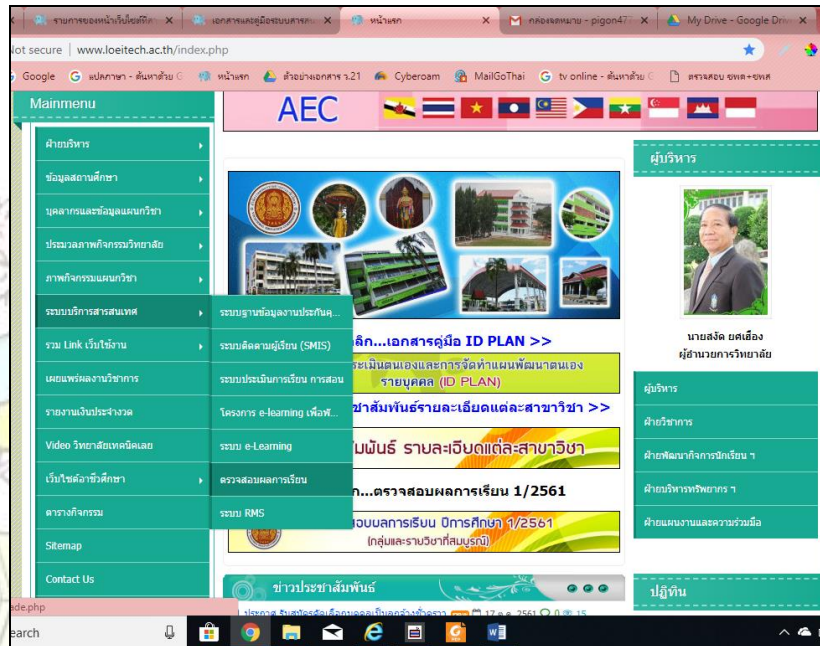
รายการของหน้าเว็บไซต์วิท... × เอกสารและคู่มือระบบสารส... × หน้าแรก × กล่องจดหมาย - pigon47... × My Drive - Google Dri... ×

ot secure | www.loeitech.ac.th/index.php

Google แปลภาษา - ค้นหาด้วย G... หน้าแรก ตัวอย่างเอกสาร ร.21 Cyberoam MailGoThai tv online - ค้นหาด้วย G... ตรวจสอบ ยพต+ยพส

Mainmenu

AEC

ฝ่ายบริหาร

ข้อมูลสถานศึกษา

บุคลากรและข้อมูลแผนกวิชา

ประมวลภาพกิจกรรมวิทยาลัย

ภาพกิจกรรมแผนกวิชา

ระบบบริการสารสนเทศ

รวม Link เว็บใช้งาน

เผยแพร่ผลงานวิชาการ

รายงานเงินประจำงวด

Video วิทยาลัยเทคนิคเลย

เว็บไซต์อาชีวศึกษา

ตารางกิจกรรม

Sitemap

Contact Us

ระบบฐานข้อมูลงานประกันคุ...

ระบบติดตามผู้เรียน (SMIS)

ระบบประเมินการเรียน การสอน

โครงการ e-learning เพื่อพั...

ระบบ e-Learning

ตรวจสอบผลการเรียน

ระบบ RMS

ลิก...เอกสารคู่มือ ID PLAN >>

ระเมินตนเองและการจัดทำแผนพัฒนาตนเอง รายบุคคล (ID PLAN)

ชาสัมพันธ์รายละเอียดแต่ละสาขาวิชา >>

มพันธ์ รายละเอียดแต่ละสาขาวิชา

ก...ตรวจสอบผลการเรียน 1/2561

สอบผลการเรียน ปีการศึกษา 1/2561 (กลุ่มและรายวิชาที่สมบูรณ์)

ข่าวประชาสัมพันธ์

ผู้บริหาร

นายสงัด ยศเฮือง
ผู้อำนวยการวิทยาลัย

ผู้บริหาร

ฝ่ายวิชาการ

ฝ่ายพัฒนากิจการนักเรียน ฯ

ฝ่ายบริหารทรัพยากร ฯ

ฝ่ายแผนงานและความร่วมมือ

ปฏิทิน

ade.php

earch